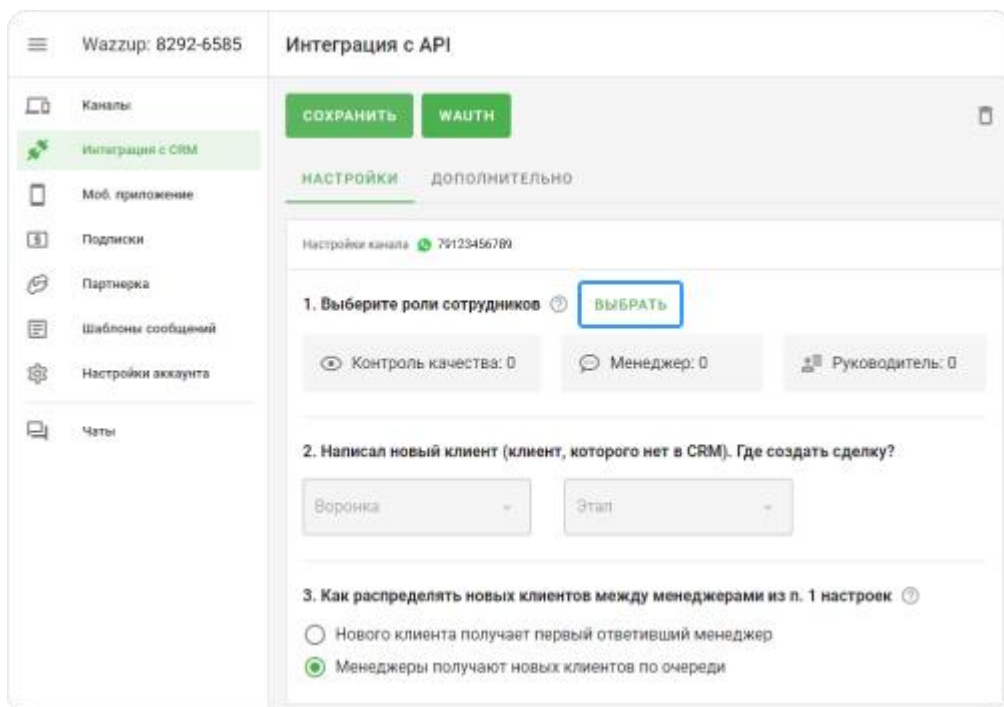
Wazzup: 8292-6585

Интеграция с API

Каналы
Интеграция с CRM
Моб. приложение
Подписки
Партнерка
Шаблоны сообщений
Настройки аккаунта
Чаты

СОХРАНИТЬ
WAUTH

НАСТРОЙКИ
ДОПОЛНИТЕЛЬНО

Настройки канала 79123456789

1. Выберите роли сотрудников
ВЫБРАТЬ

Контроль качества: 0
Менеджер: 0
Руководитель: 0

2. Написал новый клиент (клиент, которого нет в CRM). Где создать сделку?

Воронка
Этап

3. Как распределять новых клиентов между менеджерами из п. 1 настроек

Нового клиента получает первый ответивший менеджер
Менеджеры получают новых клиентов по очереди